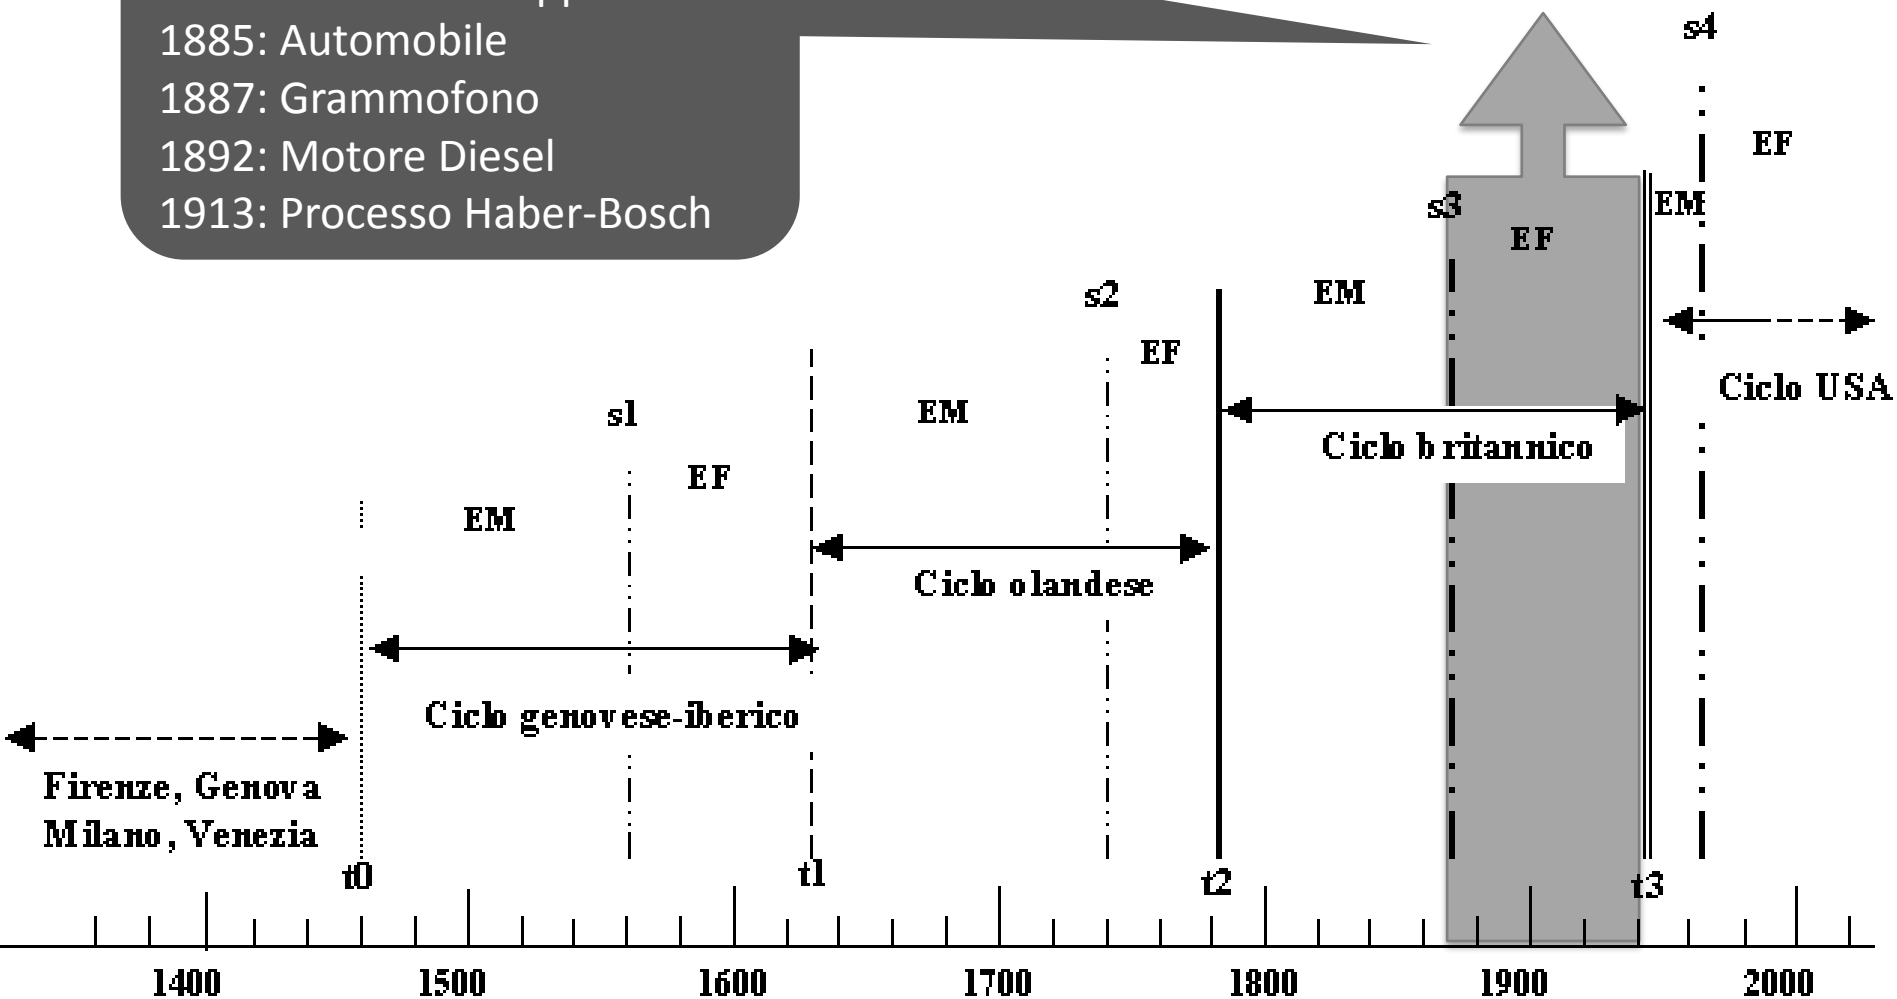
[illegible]
1885: Automobile
1887: Grammofono
1892: Motore Diesel
1913: Processo Haber-Bosch

s4
EF
s3
EM
EF
s2
EM
EF
Ciclo USA
s1
EM
Ciclo britannico
EF
EM
Ciclo olandese
Ciclo genovese-iberico
Firenze, Genova
Milano, Venezia
t0
t1
t2
t3
1400
1500
1600
1700
1800
1900
2000